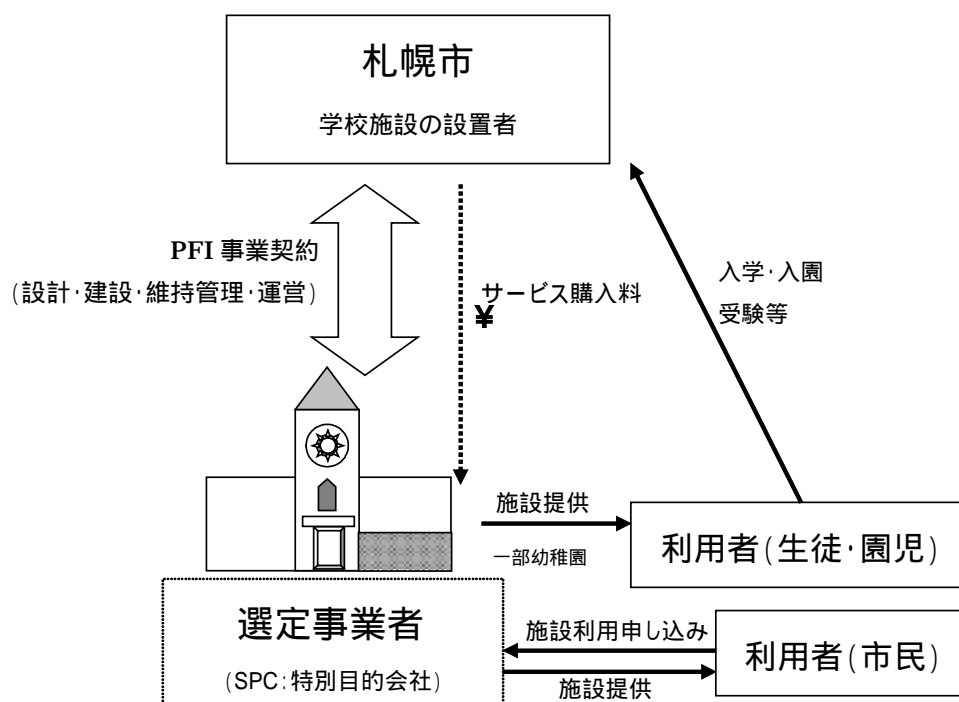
札幌市

学校施設の設置者

PFI 事業契約

(設計·建設·維持管理·運営)

サービス購入料

¥

入学·入園

受験等

施設提供

一部幼稚園

利用者(生徒·園児)

選定事業者

(SPC:特別目的会社)

施設利用申し込み

施設提供

利用者(市民)